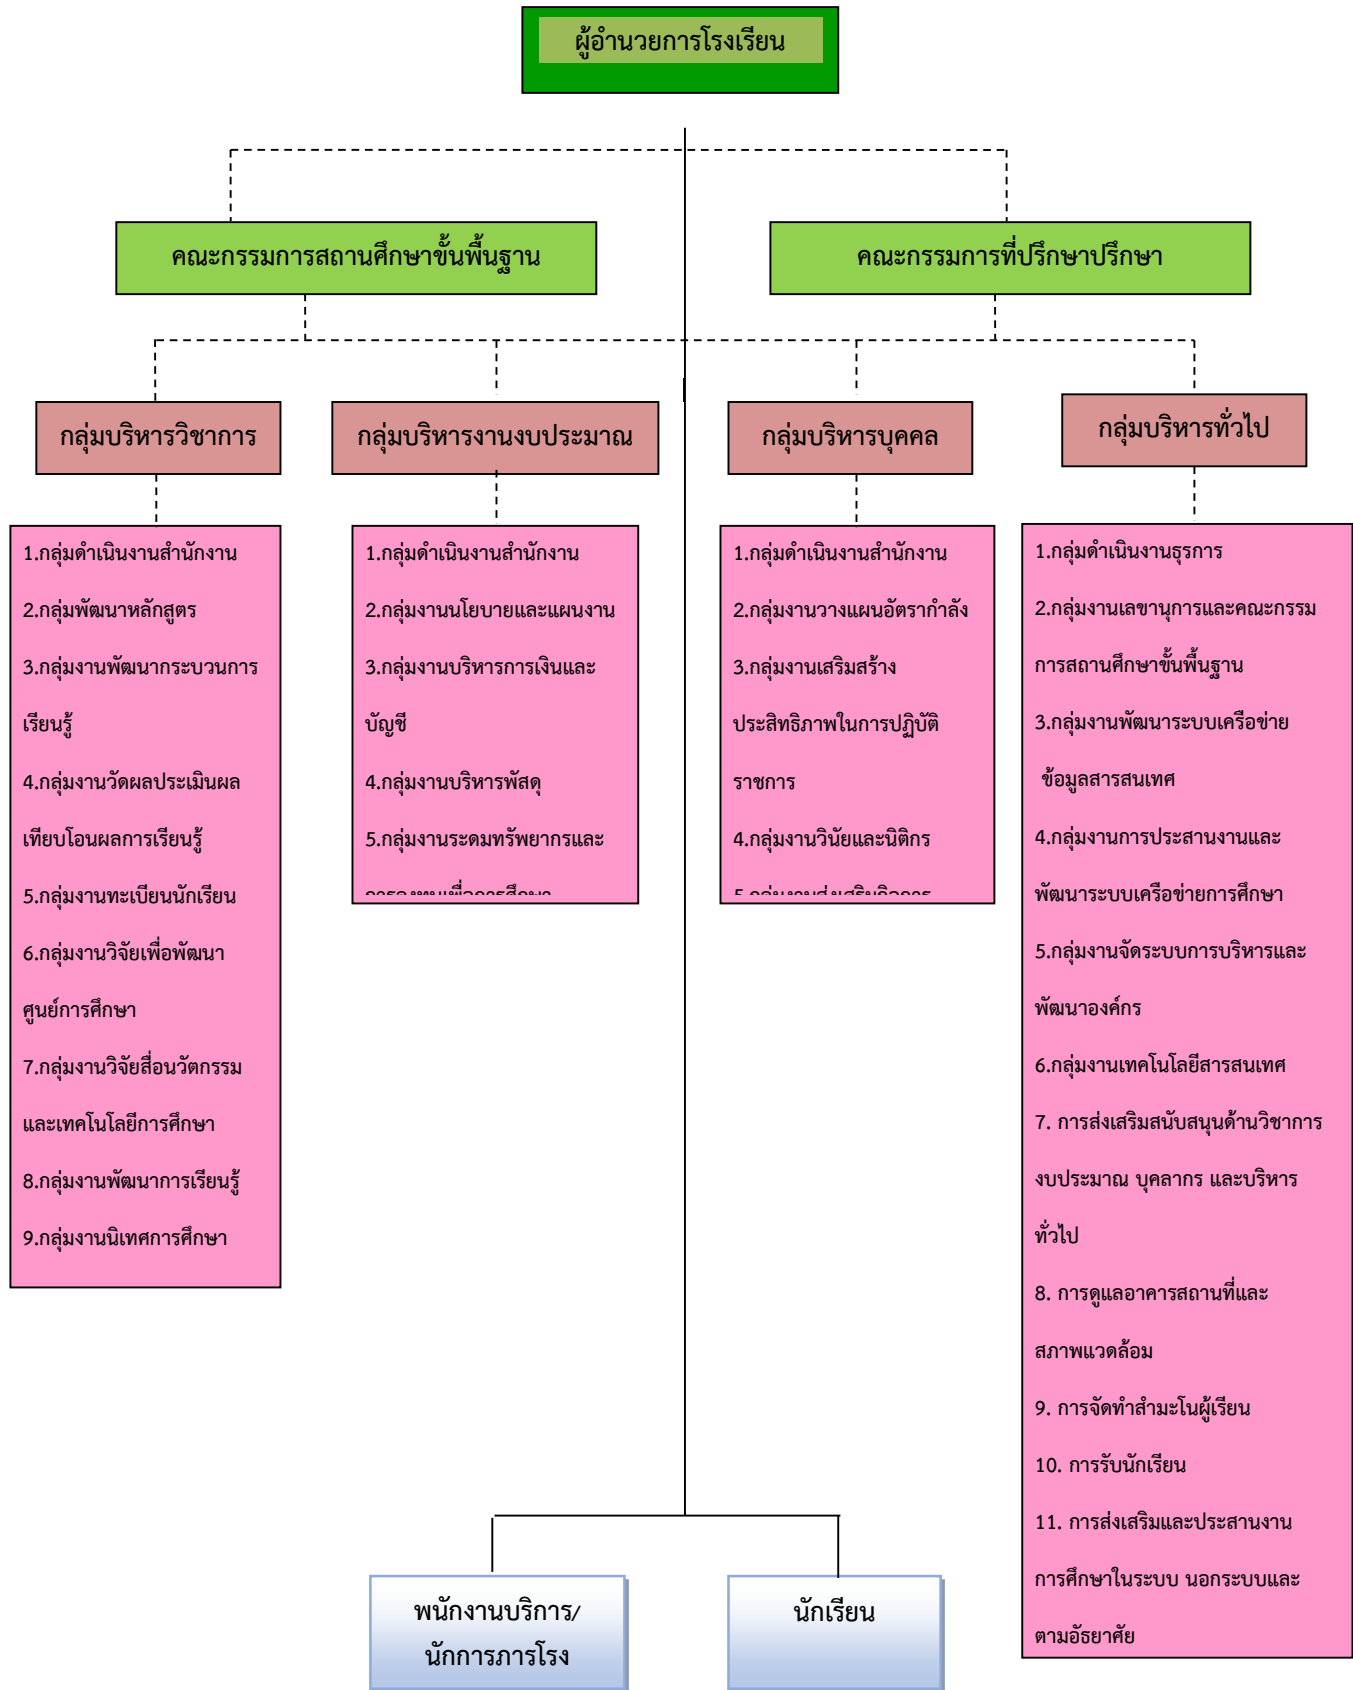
ผู้อำนวยการโรงเรียน

คณะกรรมการสถานศึกษาขั้นพื้นฐาน

คณะกรรมการที่ปรึกษาปรึกษา

กลุ่มบริหารวิชาการ

1.กลุ่มดำเนินงานสำนักงาน
2.กลุ่มพัฒนาหลักสูตร
3.กลุ่มงานพัฒนากระบวนการเรียนรู้
4.กลุ่มงานวัดผลประเมินผลเทียบโอนผลการเรียนรู้
5.กลุ่มงานทะเบียนนักเรียน
6.กลุ่มงานวิจัยเพื่อพัฒนาศูนย์การศึกษา
7.กลุ่มงานวิจัยสื่อนวัตกรรมและเทคโนโลยีการศึกษา
8.กลุ่มงานพัฒนาการเรียนรู้
9.กลุ่มงานนิเทศการศึกษา

กลุ่มบริหารงานงบประมาณ

1.กลุ่มดำเนินงานสำนักงาน
2.กลุ่มงานนโยบายและแผนงาน
3.กลุ่มงานบริหารการเงินและบัญชี
4.กลุ่มงานบริหารพัสดุ
5.กลุ่มงานระดมทรัพยากรและ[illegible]

กลุ่มบริหารบุคคล

1.กลุ่มดำเนินงานสำนักงาน
2.กลุ่มงานวางแผนอัตรากำลัง
3.กลุ่มงานเสริมสร้างประสิทธิภาพในการปฏิบัติราชการ
4.กลุ่มงานวินัยและนิติกร
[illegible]

กลุ่มบริหารทั่วไป

1.กลุ่มดำเนินงานธุรการ
2.กลุ่มงานเลขานุการและคณะกรรมการสถานศึกษาขั้นพื้นฐาน
3.กลุ่มงานพัฒนาระบบเครือข่าย ข้อมูลสารสนเทศ
4.กลุ่มงานการประสานงานและพัฒนาระบบเครือข่ายการศึกษา
5.กลุ่มงานจัดระบบการบริหารและพัฒนาองค์กร
6.กลุ่มงานเทคโนโลยีสารสนเทศ
7. การส่งเสริมสนับสนุนด้านวิชาการ งบประมาณ บุคลากร และบริหารทั่วไป
8. การดูแลอาคารสถานที่และสภาพแวดล้อม
9. การจัดทำสำมะโนผู้เรียน
10. การรับนักเรียน
11. การส่งเสริมและประสานงานการศึกษาในระบบ นอกระบบและตามอัธยาศัย

พนักงานบริการ/ นักการภารโรง

นักเรียน